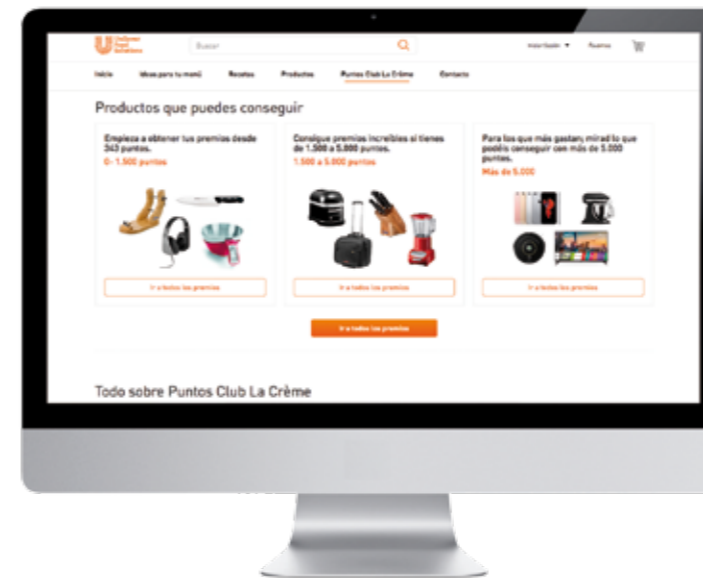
Unilever Food Solutions

Buscar

Iniciar Sesión ▼ Puntos

Inicio Ideas para tu menú Recetas Productos Puntos Club La Crème Contacto

Productos que puedes conseguir

Empieza a obtener tus premios desde 343 puntos.
0 - 1.500 puntos

Ir a todos los premios

Consigue premios increíbles si tienes de 1.500 a 5.000 puntos.
1.500 a 5.000 puntos

Ir a todos los premios

Para los que más gastan, mirad lo que podéis conseguir con más de 5.000 puntos.
Más de 5.000

Ir a todos los premios

Ir a todos los premios

Todo sobre Puntos Club La Crème